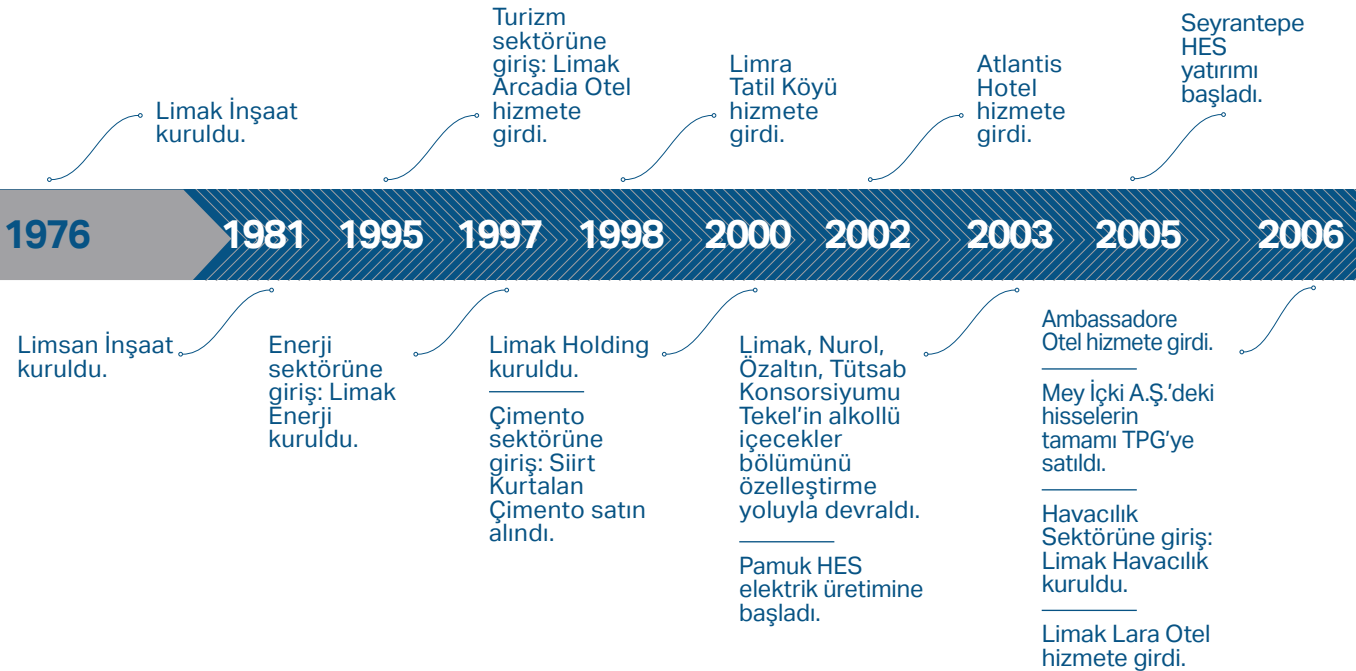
Turizm sektörüne giriş: Limak Arcadia Otel hizmete girdi.

Seyrantepe HES yatırımı başladı.

Limak İnşaat kuruldu.

Limra Tatil Köyü hizmete girdi.

Atlantis Hotel hizmete girdi.

1976 1981 1995 1997 1998 2000 2002 2003 2005 2006

Limsan İnşaat kuruldu.

Enerji sektörüne giriş: Limak Enerji kuruldu.

Limak Holding kuruldu.

Çimento sektörüne giriş: Siirt Kurtalan Çimento satın alındı.

Limak, Nurol, Özaltın, Tütsab Konsorsiyumu Tekel'in alkollü içecekler bölümünü özelleştirme yoluyla devraldı.

Pamuk HES elektrik üretimine başladı.

Ambassadore Otel hizmete girdi.

Mey İçki A.Ş.'deki hisselerin tamamı TPG'ye satıldı.

Havacılık Sektörüne giriş: Limak Havacılık kuruldu.

Limak Lara Otel hizmete girdi.